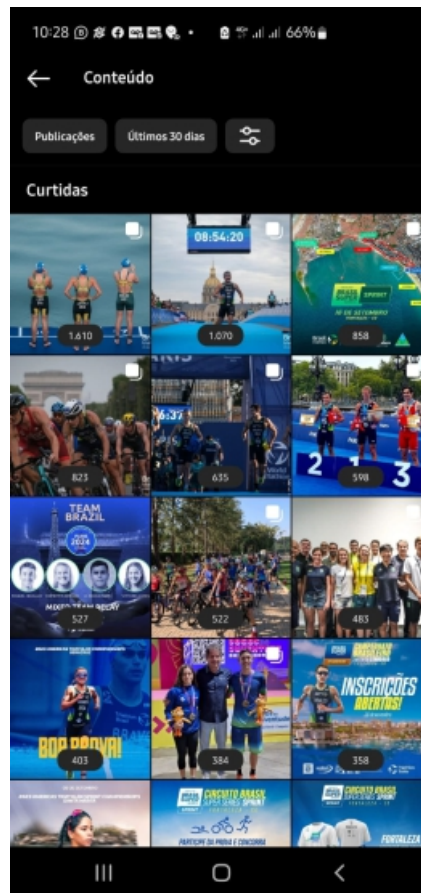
10:28 66%

Conteúdo

Publicações

Últimos 30 dias

Curtidas

1.610

08:54:20

1.070

SPRINT

858

823

635

2

3

598

TEAM BRAZIL

MIXED TEAM RELAY

527

522

483

BOA PROVA!

403

384

INSCRIÇÕES ABERTAS!

358

CIRCUITO BRASIL SUPER SERIES SPRINT

CIRCUITO BRASIL SUPER SERIES SPRINT

FORTALEZA